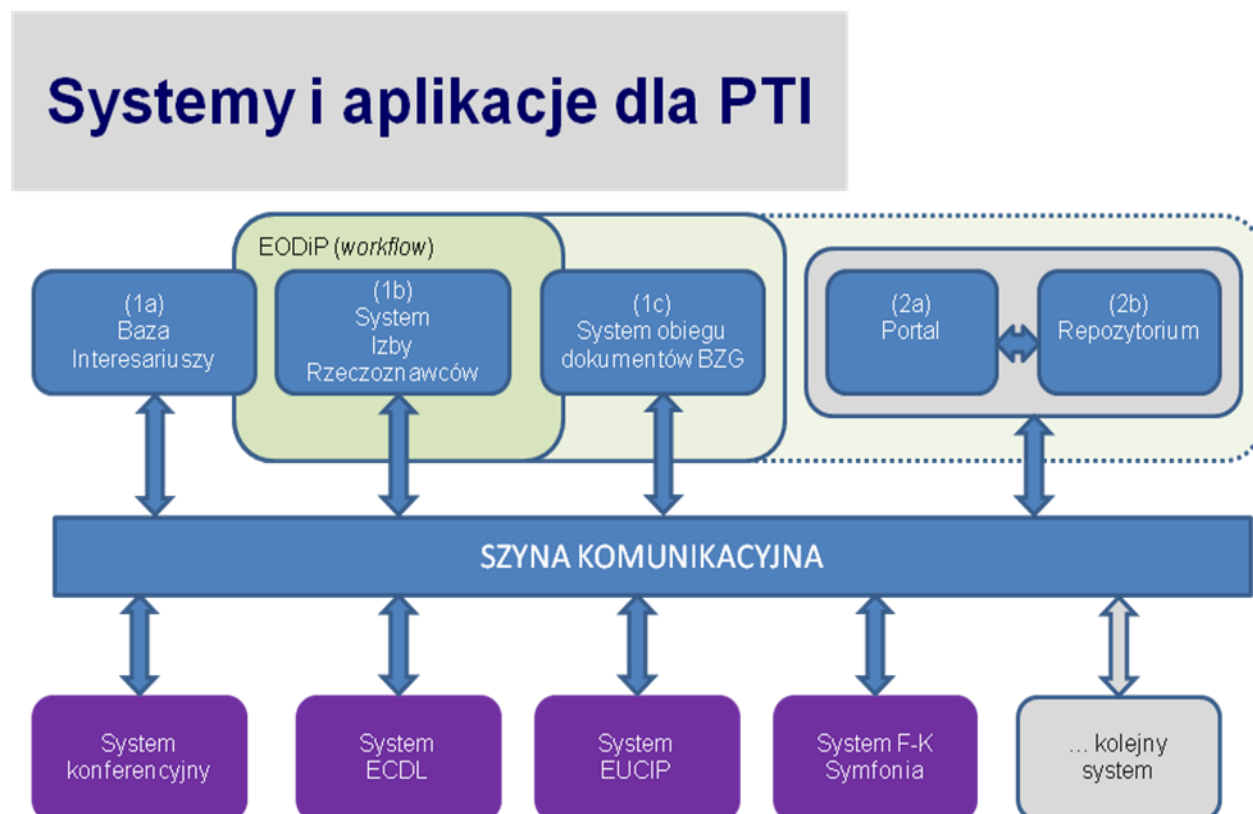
Systemy i aplikacje dla PTI

EODiP (workflow)

(1a)
Baza
Interesariuszy

(1b)
System
Izby
Rzeczoznawców

(1c)
System obiegu
dokumentów BZG

(2a)
Portal

(2b)
Repozytorium

SZYNA KOMUNIKACYJNA

System
konferencyjny

System
ECDL

System
EUCIP

System F-K
Symfonia

... kolejny
system